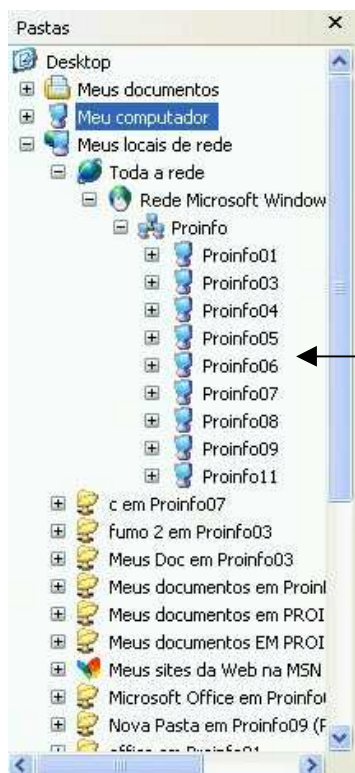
Pastas ×

Desktop
Meus documentos
Meu computador
Meus locais de rede
Toda a rede
Rede Microsoft Window
Proinfo
Proinfo01
Proinfo03
Proinfo04
Proinfo05
Proinfo06
Proinfo07
Proinfo08
Proinfo09
Proinfo11
c em Proinfo07
fumo 2 em Proinfo03
Meus Doc em Proinfo03
Meus documentos em Proinl
Meus documentos em PROI
Meus documentos EM PROI
Meus sites da Web na MSN
Microsoft Office em Proinfo
Nova Pasta em Proinfo09 (F
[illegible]